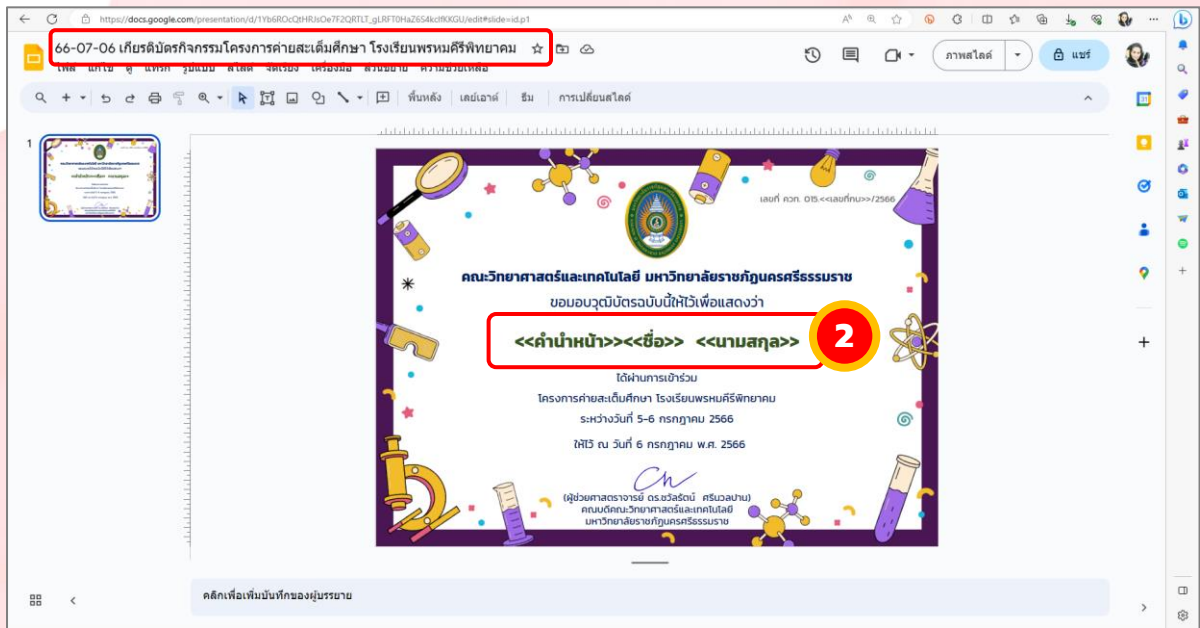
https://docs.google.com/presentation/d/1Yb6ROcQtHRJsOe7F2QRTLT_gLRFT0HaZ654kclfKKGU/edit#slide=id.p1

66-07-06 เกียรติบัตรกิจกรรมโครงการค่ายสะเต็มศึกษา โรงเรียนพรหมคีรีพิทยาคม

ไฟล์ แก้ไข ดู แทรก รูปแบบ สไลด์ จัดเรียง เครื่องมือ ส่วนขยาย ความช่วยเหลือ

ภาพสไลด์ แชร์

พื้นหลัง เลย์เอาต์ ธีม การเปลี่ยนสไลด์

1

เลขที่ ควท. 015.<<เลขที่คบ>>/2566

คณะวิทยาศาสตร์และเทคโนโลยี มหาวิทยาลัยราชภัฏนครศรีธรรมราช

ขอมอบวุฒิบัตรฉบับนี้ให้ไว้เพื่อแสดงว่า

<<คำนำหน้า>><<ชื่อ>> <<นามสกุล>>

2

ได้ผ่านการเข้าร่วม

โครงการค่ายสะเต็มศึกษา โรงเรียนพรหมคีรีพิทยาคม

ระหว่างวันที่ 5-6 กรกฎาคม 2566

ให้ไว้ ณ วันที่ 6 กรกฎาคม พ.ศ. 2566

(ผู้ช่วยศาสตราจารย์ ดร.ชวัลรัตน์ ศรีนวลปาน)
คณบดีคณะวิทยาศาสตร์และเทคโนโลยี
มหาวิทยาลัยราชภัฏนครศรีธรรมราช

คลิกเพื่อเพิ่มบันทึกของผู้บรรยาย